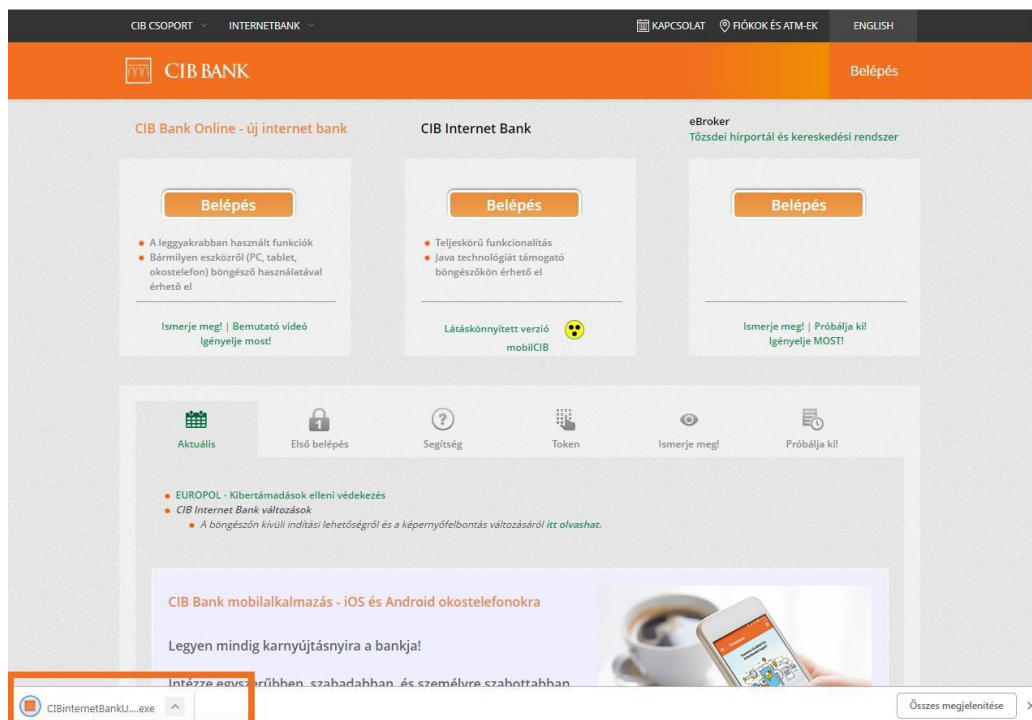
CIB CSOPORT INTERNETBANK KAPCSOLAT FIÓKOK ÉS ATM-EK ENGLISH

CIB BANK

Belépés

CIB Bank Online - új internet bank

CIB Internet Bank

eBroker
Tőzsdei hírportál és kereskedési rendszer

Belépés

• A leggyakrabban használt funkciók
• Bármilyen eszközről (PC, tablet, okostelefon) böngésző használatával érhető el

Ismerje meg! | Bemutató videó
Igényelje most!

Belépés

• Teljeskörű funkcionalitás
• Java technológiát támogató böngészőkön érhető el

Látáskönnyített verzió
mobilCIB

Belépés

Ismerje meg! | Próbálja ki!
Igényelje MOST!

Aktuális Első belépés Segítség Token Ismerje meg! Próbálja ki!

• EUROPOL - Kibertámadások elleni védekezés
• CIB Internet Bank változások
• A böngészőn kívüli indítási lehetőségről és a képernyőfelbontás változásáról itt olvashat.

CIB Bank mobilalkalmazás - iOS és Android okostelefonokra

Legyen mindig karnyújtásnyira a bankja!

Intézze egyszerűbben, szabadabban, és személyre szabottabban

CIBinternetBankU....exe

Összes megjelenítése